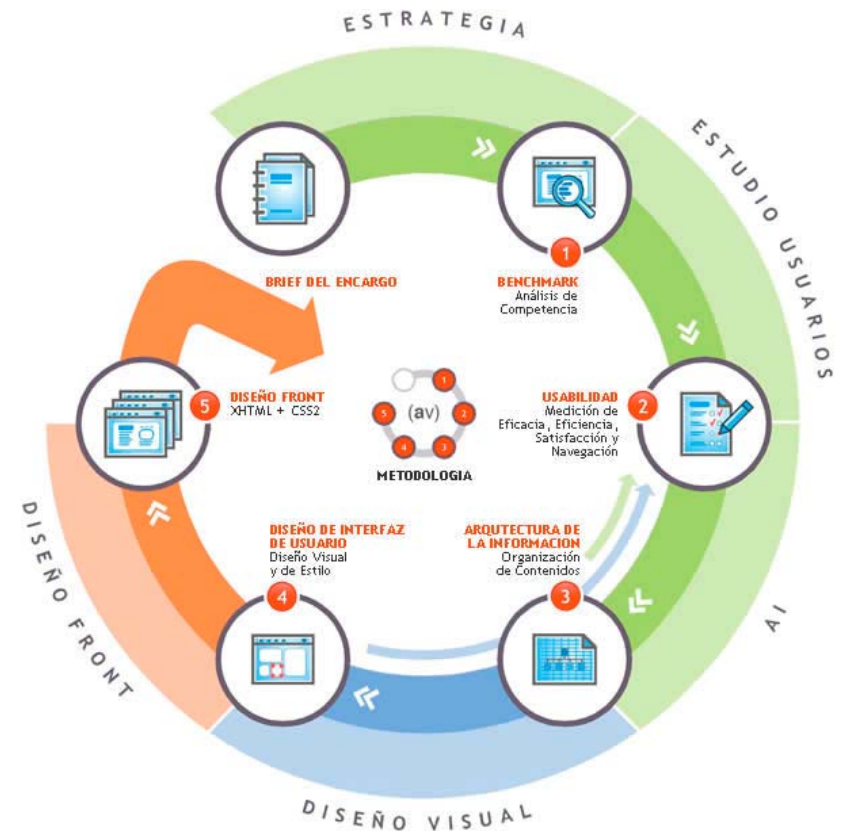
ESTRATEGIA

ESTUDIO USUARIOS

AI

DISEÑO VISUAL

DISEÑO FRONT

BRIEF DEL ENCARGO

1
BENCHMARK
Análisis de Competencia

2
USABILIDAD
Medición de Eficacia, Eficiencia, Satisfacción y Navegación

3
ARQUTECTURA DE LA INFORMACION
Organización de Contenidos

4
DISEÑO DE INTERFAZ DE USUARIO
Diseño Visual y de Estilo

5
DISEÑO FRONT
XHTML + CSS2

(av)
1 2 3 4 5
METODOLOGIA